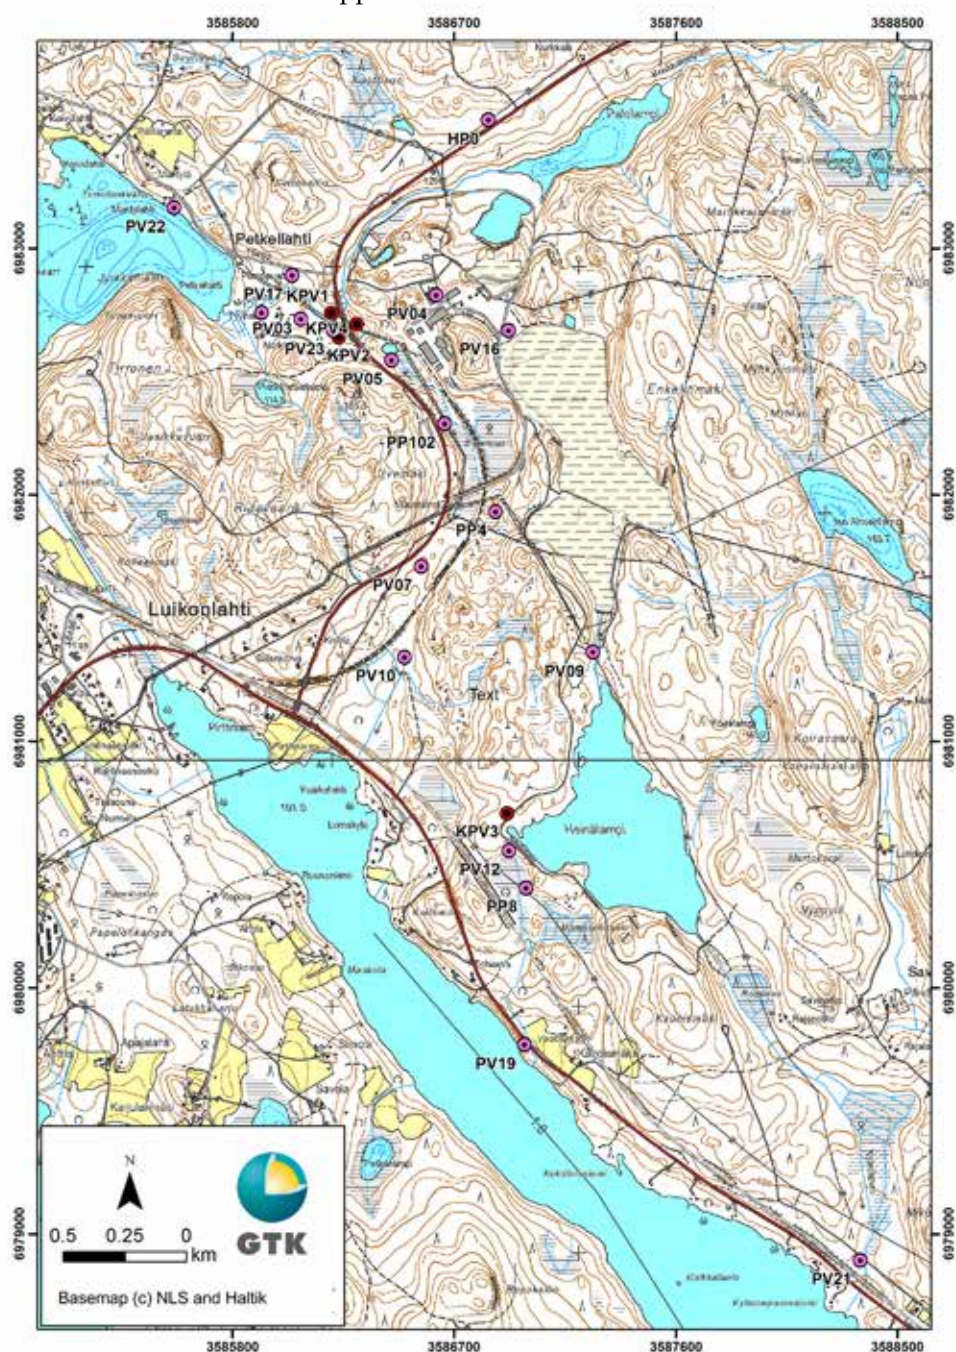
3585800 3586700 3587600 3588500

HP0
PV22
Petkellahti
PV17 KPV1
PV03 KPV4
PV23 KPV2
PV04
PV16
PV05
PP102
PP4
PV07
Luikonlahti
PV10
Text
PV09
KPV3
PV12
PP8
PV19
PV21

6983000
6982000
6981000
6980000
6979000

N
0.5 0.25 0
km
GTK
Basemap (c) NLS and Haltik

3585800 3586700 3587600 3588500